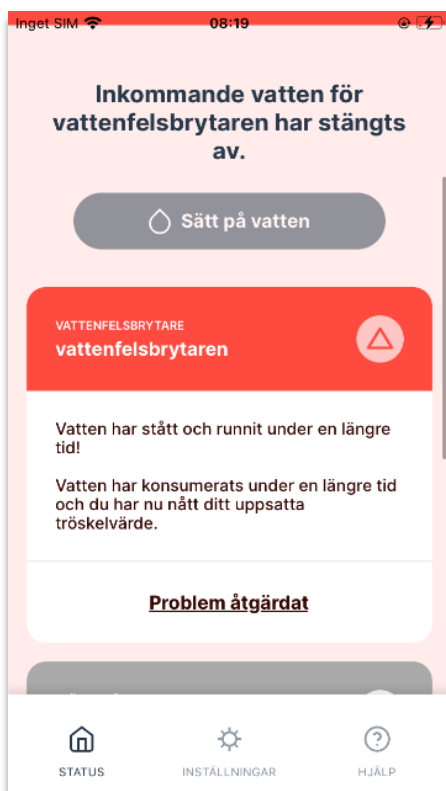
Inget SIM 08:19

Inkommande vatten för vattenfelsbrytaren har stängts av.

Sätt på vatten

VATTENFELSBRYTARE
vattenfelsbrytaren

Vatten har stått och runnit under en längre tid!

Vatten har konsumerats under en längre tid och du har nu nått ditt uppsatta tröskelvärde.

Problem åtgärdat

STATUS INSTÄLLNINGAR HJÄLP